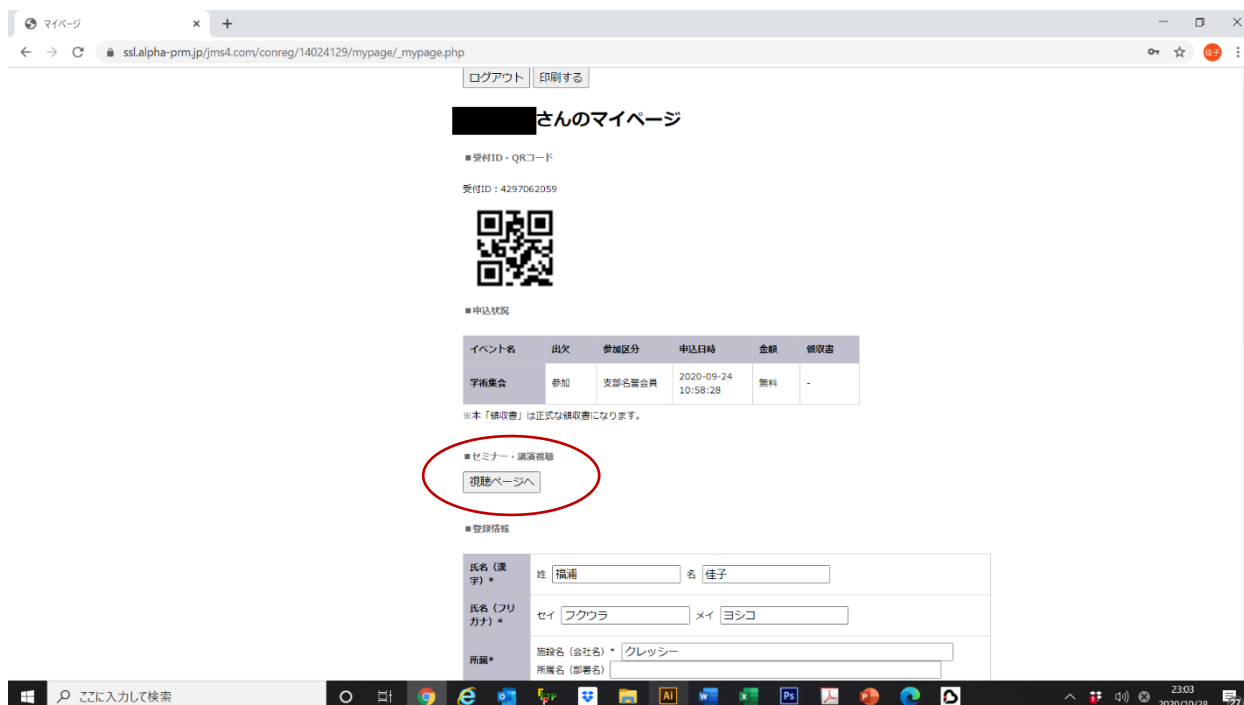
マイページ × +

ssl.alpha-prm.jp/jms4.com/conreg/14024129/mypage/_mypage.php

佳子

ログアウト 印刷する

さんのマイページ

■受付ID・QRコード

受付ID：4297062059

■申込状況

| イベント名 | 出欠 | 参加区分 | 申込日時 | 金額 | 領収書 |
|---|---|---|---|---|---|
| 学術集会 | 参加 | 支部名誉会員 | 2020-09-24 10:58:28 | 無料 | - |

※本「領収書」は正式な領収書になります。

■セミナー・講演視聴

視聴ページへ

■登録情報

| 氏名（漢字）＊ | 姓 福浦 名 佳子 |
|---|---|
| 氏名（フリガナ）＊ | セイ フクウラ メイ ヨシコ |
| 所属＊ | 施設名（会社名）＊ クレッシー 所属名（部署名） |

ここに入力して検索

23:03 2020/10/28